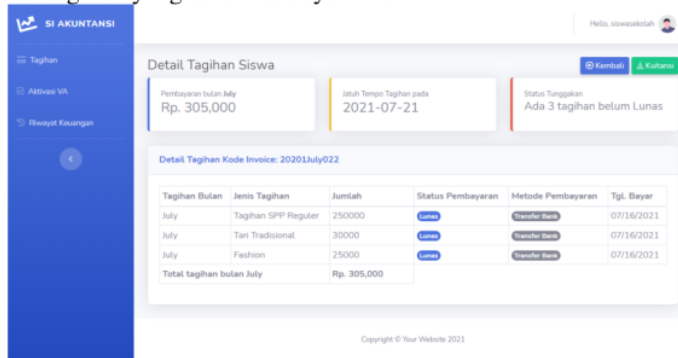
SI AKUNTANSI

Tagihan

Aktivasi VA

Riwayat Keuangan

Hello, siswasekolah

Detail Tagihan Siswa

Kembali

Kuitansi

Pembayaran bulan July
Rp. 305,000

Jatuh Tempo Tagihan pada
2021-07-21

Status Tunggakan
Ada 3 tagihan belum Lunas

Detail Tagihan Kode Invoice: 20201July022

| Tagihan Bulan | Jenis Tagihan | Jumlah | Status Pembayaran | Metode Pembayaran | Tgl. Bayar |
|---|---|---|---|---|---|
| July | Tagihan SPP Reguler | 250000 | Lunas | Transfer Bank | 07/16/2021 |
| July | Tari Tradisional | 30000 | Lunas | Transfer Bank | 07/16/2021 |
| July | Fashion | 25000 | Lunas | Transfer Bank | 07/16/2021 |
| Total tagihan bulan July | | Rp. 305,000 | | | |

Copyright © Your Website 2021